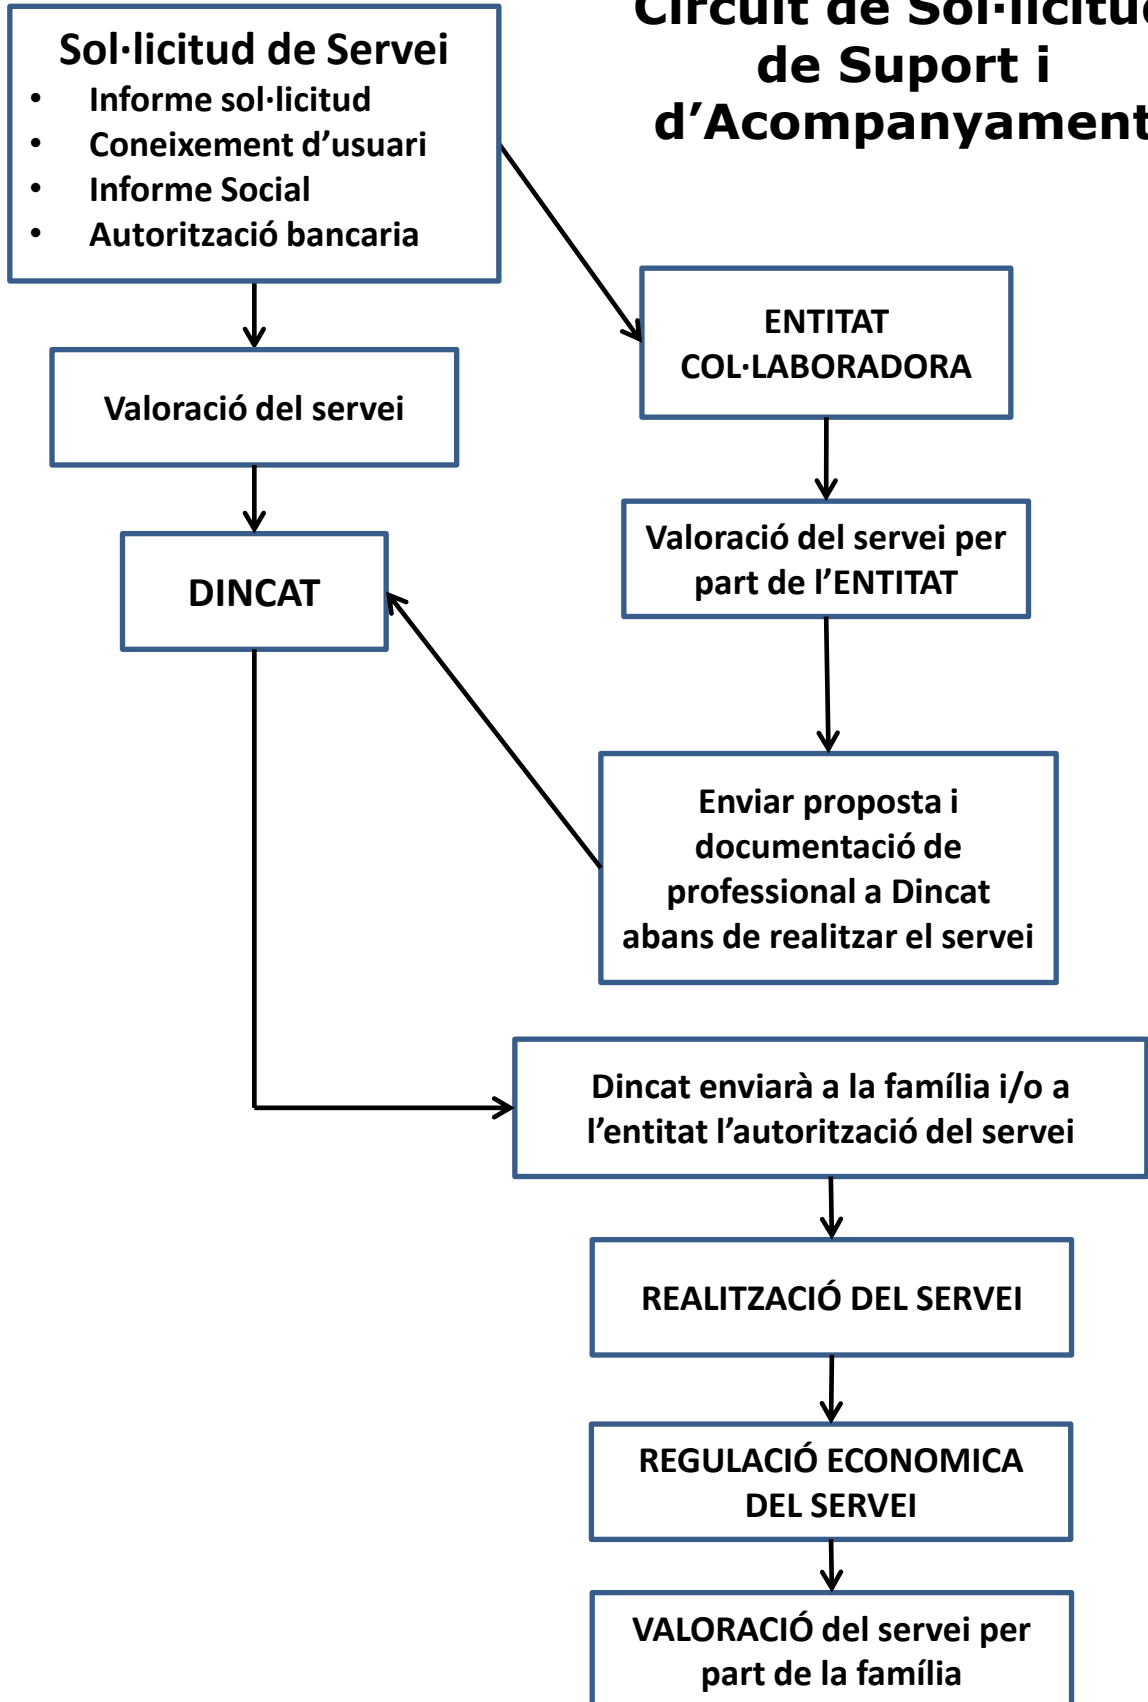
Circuit de Sol·licitu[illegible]
de Suport i
d'Acompanyament

Sol·licitud de Servei
• Informe sol·licitud
• Coneixement d'usuari
• Informe Social
• Autorització bancaria

ENTITAT COL·LABORADORA

Valoració del servei

Valoració del servei per part de l'ENTITAT

DINCAT

Enviar proposta i documentació de professional a Dincat abans de realitzar el servei

Dincat enviarà a la família i/o a l'entitat l'autorització del servei

REALITZACIÓ DEL SERVEI

REGULACIÓ ECONOMICA DEL SERVEI

VALORACIÓ del servei per part de la família